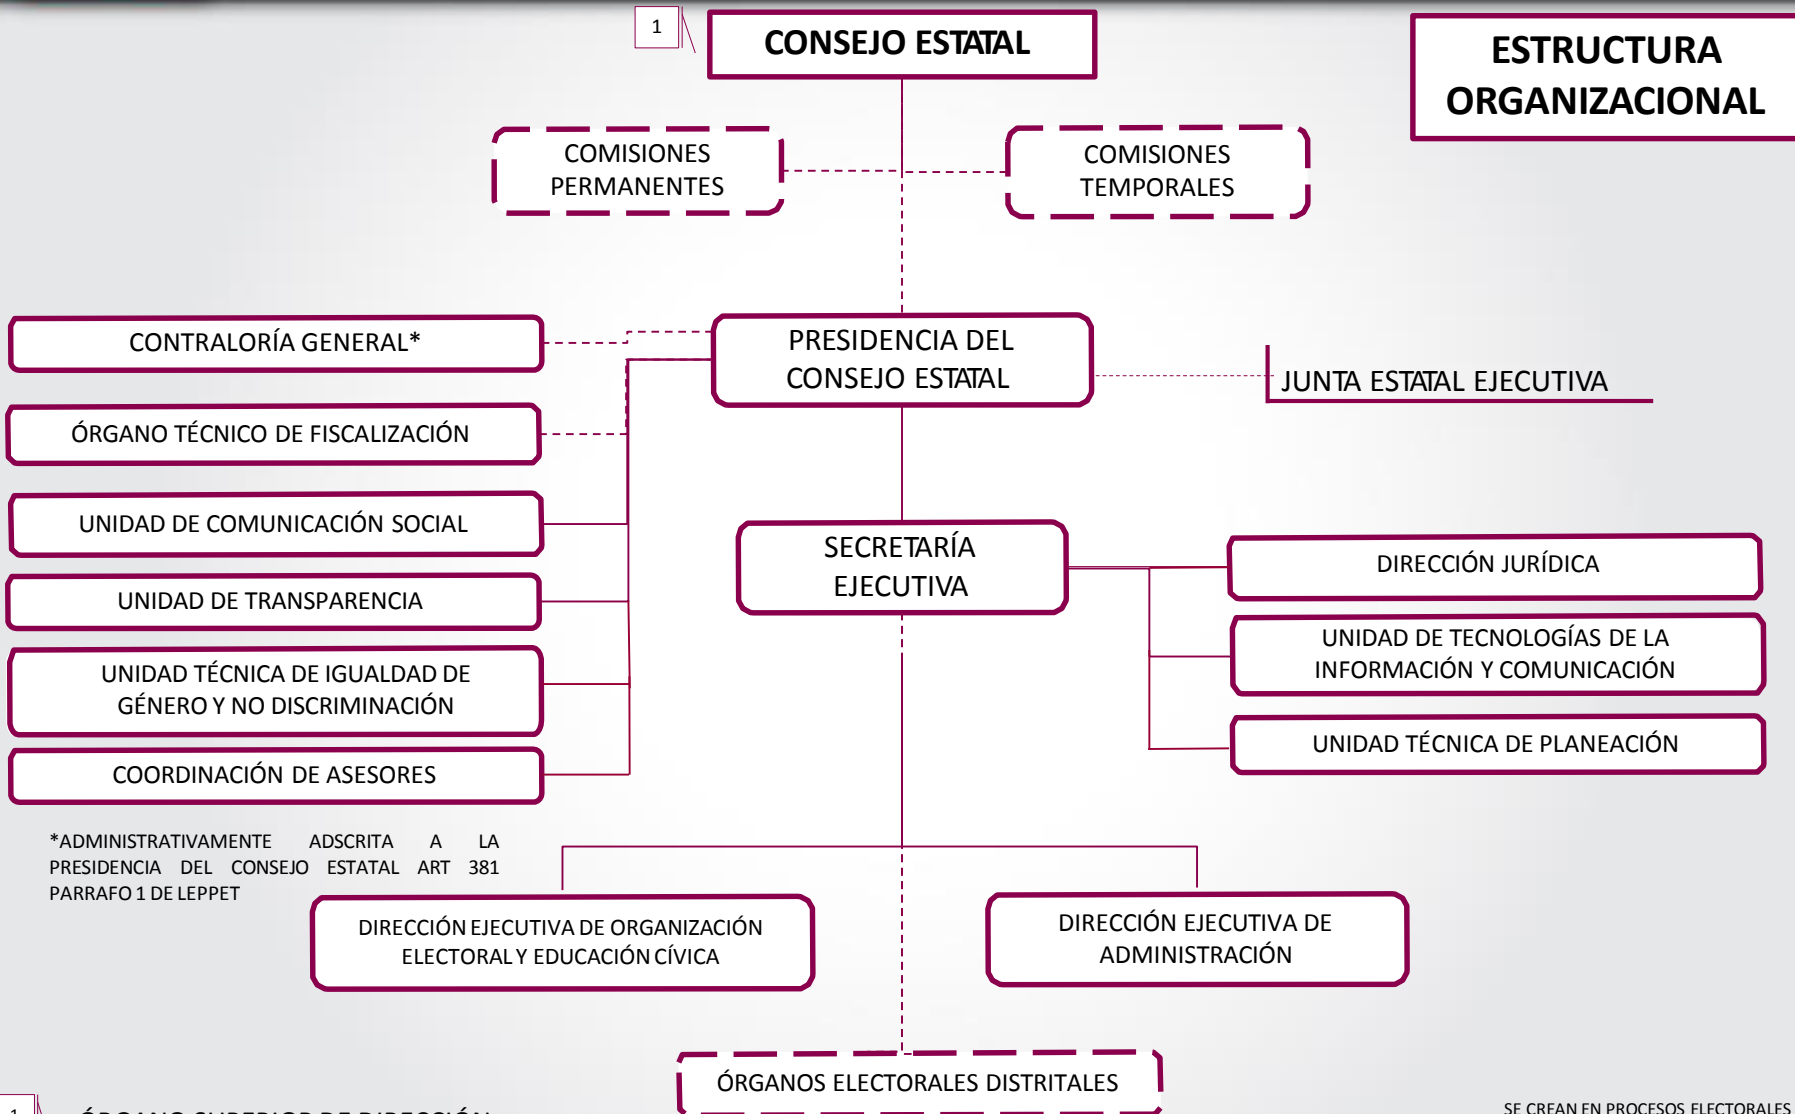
1

CONSEJO ESTATAL

ESTRUCTURA ORGANIZACIONAL

COMISIONES PERMANENTES

COMISIONES TEMPORALES

CONTRALORÍA GENERAL*

PRESIDENCIA DEL CONSEJO ESTATAL

JUNTA ESTATAL EJECUTIVA

ÓRGANO TÉCNICO DE FISCALIZACIÓN

UNIDAD DE COMUNICACIÓN SOCIAL

SECRETARÍA EJECUTIVA

DIRECCIÓN JURÍDICA

UNIDAD DE TRANSPARENCIA

UNIDAD DE TECNOLOGÍAS DE LA INFORMACIÓN Y COMUNICACIÓN

UNIDAD TÉCNICA DE IGUALDAD DE GÉNERO Y NO DISCRIMINACIÓN

UNIDAD TÉCNICA DE PLANEACIÓN

COORDINACIÓN DE ASESORES

*ADMINISTRATIVAMENTE ADSCRITA A LA PRESIDENCIA DEL CONSEJO ESTATAL ART 381 PARRAFO 1 DE LEPPET

DIRECCIÓN EJECUTIVA DE ORGANIZACIÓN ELECTORAL Y EDUCACIÓN CÍVICA

DIRECCIÓN EJECUTIVA DE ADMINISTRACIÓN

ÓRGANOS ELECTORALES DISTRITALES

1 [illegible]

SE CREAN EN PROCESOS ELECTORALES